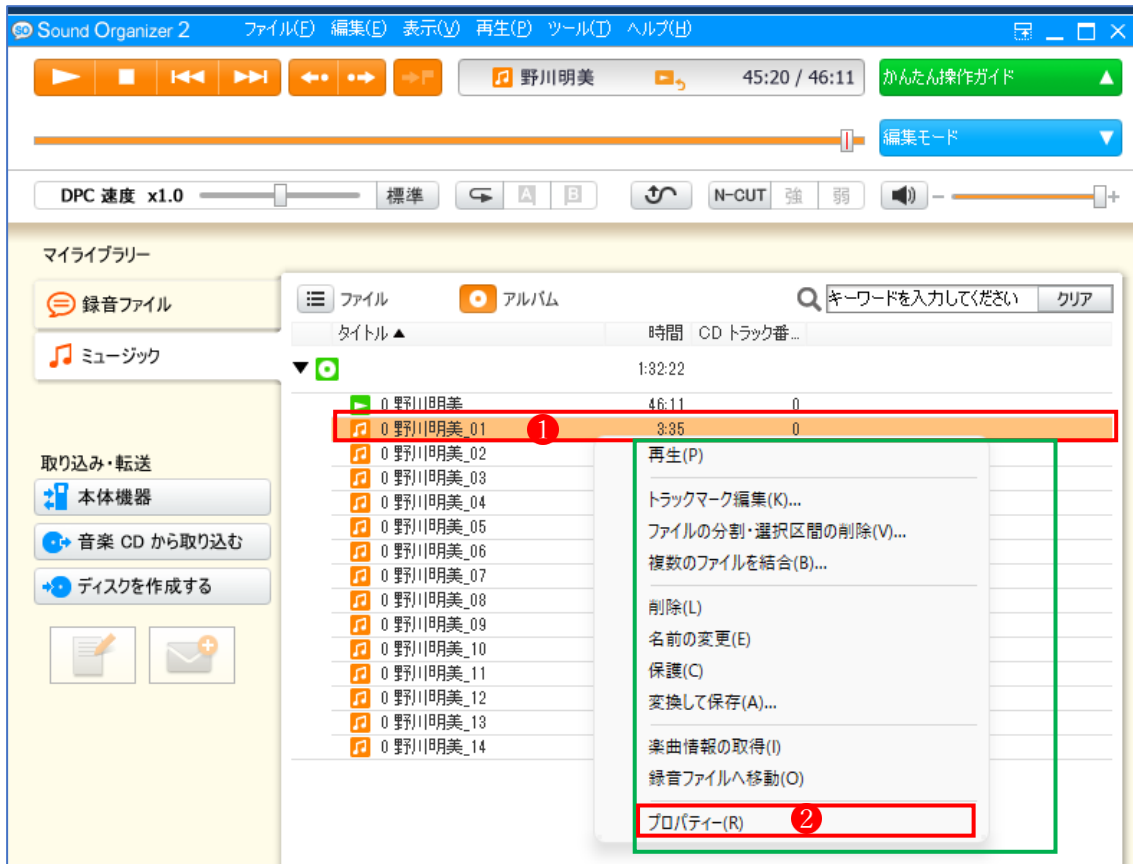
Sound Organizer 2 ファイル(F) 編集(E) 表示(V) 再生(P) ツール(T) ヘルプ(H)

野川明美 45:20 / 46:11 かんたん操作ガイド

編集モード

DPC 速度 x1.0 標準 A B N-CUT 強 弱

マイライブラリー

録音ファイル

ミュージック

取り込み・転送

本体機器

音楽 CD から取り込む

ディスクを作成する

ファイル アルバム キーワードを入力してください クリア

| タイトル▲ | 時間 | CD トラック番... |
|---|---|---|
| | 1:32:22 | |
| 0 野川明美 | 46:11 | 0 |
| 0 野川明美_01 | 3:35 | 0 |
| 0 野川明美_02 | | |
| 0 野川明美_03 | | |
| 0 野川明美_04 | | |
| 0 野川明美_05 | | |
| 0 野川明美_06 | | |
| 0 野川明美_07 | | |
| 0 野川明美_08 | | |
| 0 野川明美_09 | | |
| 0 野川明美_10 | | |
| 0 野川明美_11 | | |
| 0 野川明美_12 | | |
| 0 野川明美_13 | | |
| 0 野川明美_14 | | |

1

再生(P)
トラックマーク編集(K)...
ファイルの分割・選択区間の削除(V)...
複数のファイルを結合(B)...
削除(L)
名前の変更(E)
保護(C)
変換して保存(A)...
楽曲情報の取得(I)
録音ファイルへ移動(O)
プロパティー(R)

2